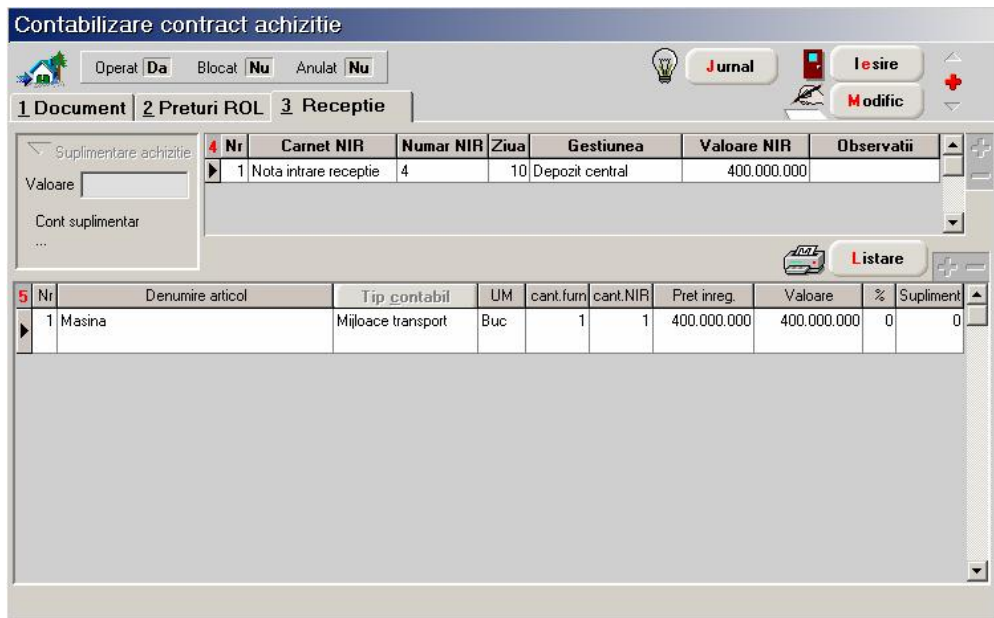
Contabilizare contract achizitie

Operat Da Blocat Nu Anulat Nu

Jurnal

Iesire

Modific

1 Document 2 Preturi ROL 3 Receptie

Suplimentare achizitie

Valoare

Cont suplimentar
...

| 4 Nr | Carnet NIR | Numar NIR | Ziua | Gestiunea | Valoare NIR | Observatii |
|---|---|---|---|---|---|---|
| 1 | Nota intrare receptie | 4 | 10 | Depozit central | 400.000.000 | |

Listare

| 5 Nr | Denumire articol | Tip contabil | UM | cant.furn | cant.NIR | Pret inreg. | Valoare | % | Supliment |
|---|---|---|---|---|---|---|---|---|---|
| 1 | Masina | Mijloace transport | Buc | 1 | 1 | 400.000.000 | 400.000.000 | 0 | 0 |